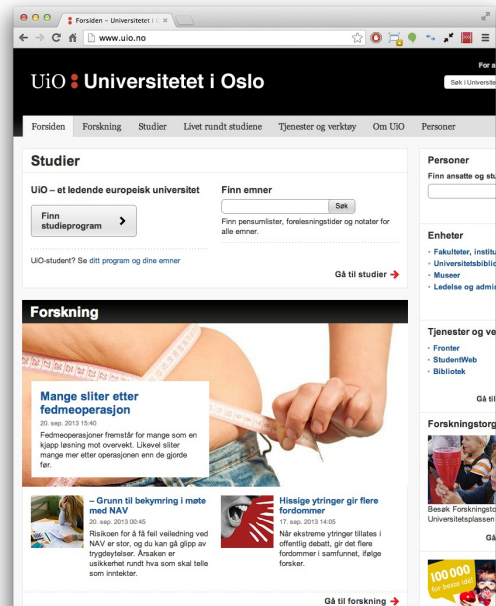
Forsiden – Universitetet i O ×

www.uio.no

UiO : Universitetet i Oslo

For a

Søk i Universi

Forsiden Forskning Studier Livet rundt studiene Tjenester og verktøy Om UiO Personer

Studier

UiO – et ledende europeisk universitet

Finn studieprogram

Finn emner

Søk

Finn pensumlister, forelesningstider og notater for alle emner.

UiO-student? Se ditt program og dine emner

Gå til studier

Forskning

Mange sliter etter fedmeoperasjon

20. sep. 2013 15:40

Fedmeoperasjoner fremstår for mange som en kjapp løsning mot overvekt. Likevel sliter mange mer etter operasjonen enn de gjorde før.

– Grunn til bekymring i møte med NAV

20. sep. 2013 00:45

Risikoen for å få feil veiledning ved NAV er stor, og du kan gå glipp av trygdeytelser. Årsaken er usikkerhet rundt hva som skal telle som inntekter.

Hissige ytringer gir flere fordommer

17. sep. 2013 14:05

Når ekstreme ytringer tillates i offentlig debatt, gir det flere fordommer i samfunnet, ifølge forsker.

Gå til forskning

Personer

Finn ansatte og stu

Enheter

Fakulteter, institu

Universitetsbiblio

Museer

Ledelse og admi

Tjenester og ve

Fronter

StudentWeb

Bibliotek

Gå ti

Forskningstorg

Besøk Forskningsto Universitetsplassen

Gå

100 000 for bedre idé!